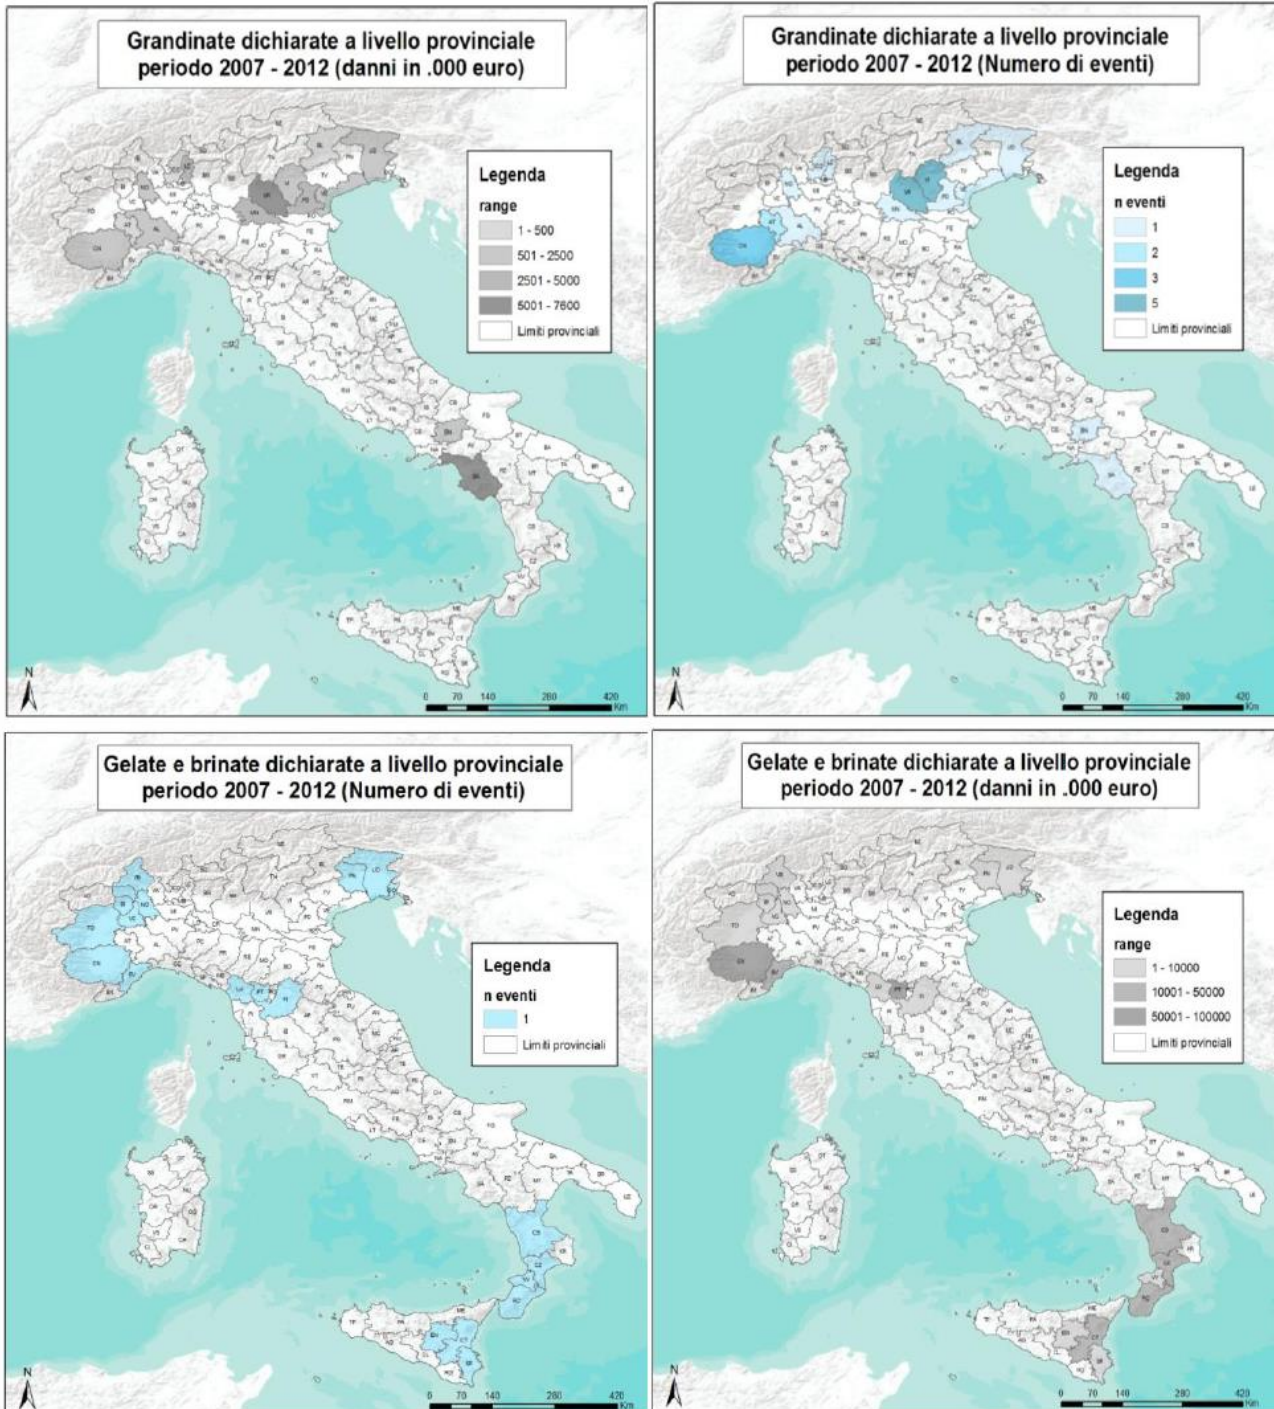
Grandinate dichiarate a livello provinciale periodo 2007 - 2012 (danni in .000 euro)

Legenda
range
1 - 500
501 - 2500
2501 - 5000
5001 - 7600
Limiti provinciali

N
0 70 140 280 420 Km

Grandinate dichiarate a livello provinciale periodo 2007 - 2012 (Numero di eventi)

Legenda
n eventi
1
2
3
5
Limiti provinciali

N
0 70 140 280 420 Km

Gelate e brinate dichiarate a livello provinciale periodo 2007 - 2012 (Numero di eventi)

Legenda
n eventi
1
Limiti provinciali

N
0 70 140 280 420 Km

Gelate e brinate dichiarate a livello provinciale periodo 2007 - 2012 (danni in .000 euro)

Legenda
range
1 - 10000
10001 - 50000
50001 - 100000
Limiti provinciali

N
0 70 140 280 420 Km